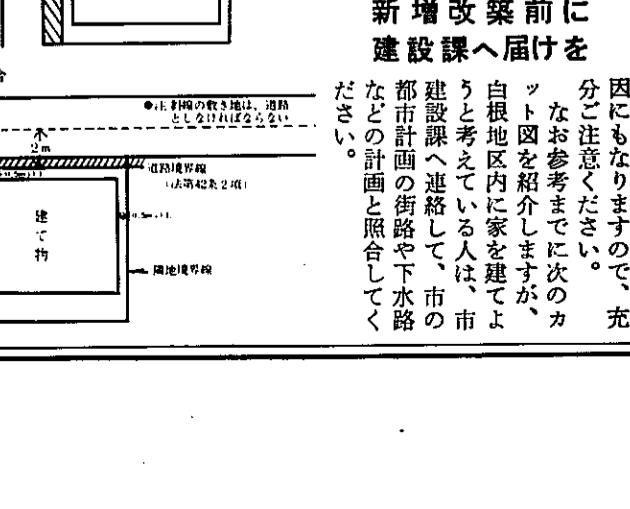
新増改築前に
建設課へ届けを

因にもなりますので、充分ご注意ください。

なお参考までに次のカット図を紹介しますが、白根地区内に家を建てようと考えている人は、市建設課へ連絡して、市の都市計画の街路や下水路などの計画と照合してください。

合

●斜線の敷き地は、道路としなければならない

2m

道路境界線
(法第42条2項)

建て物

隣地境界線